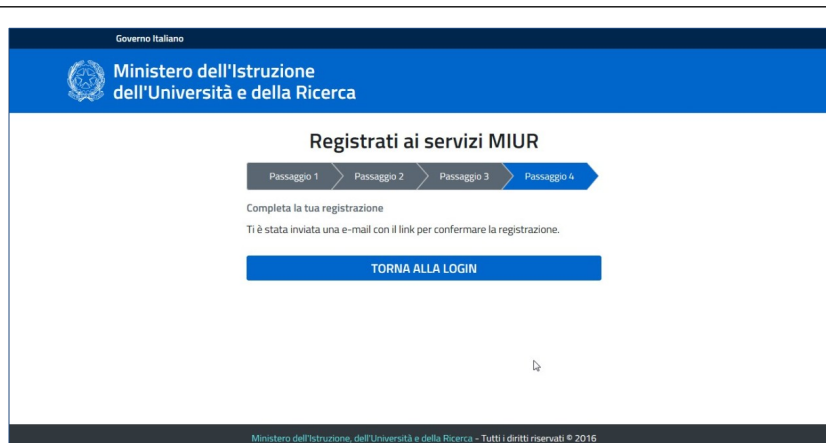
Governo Italiano

Ministero dell'Istruzione
dell'Università e della Ricerca

Registrati ai servizi MIUR

Passaggio 1 Passaggio 2 Passaggio 3 Passaggio 4

Completa la tua registrazione

Ti è stata inviata una e-mail con il link per confermare la registrazione.

TORNA ALLA LOGIN

Ministero dell'Istruzione, dell'Università e della Ricerca - Tutti i diritti riservati © 2016